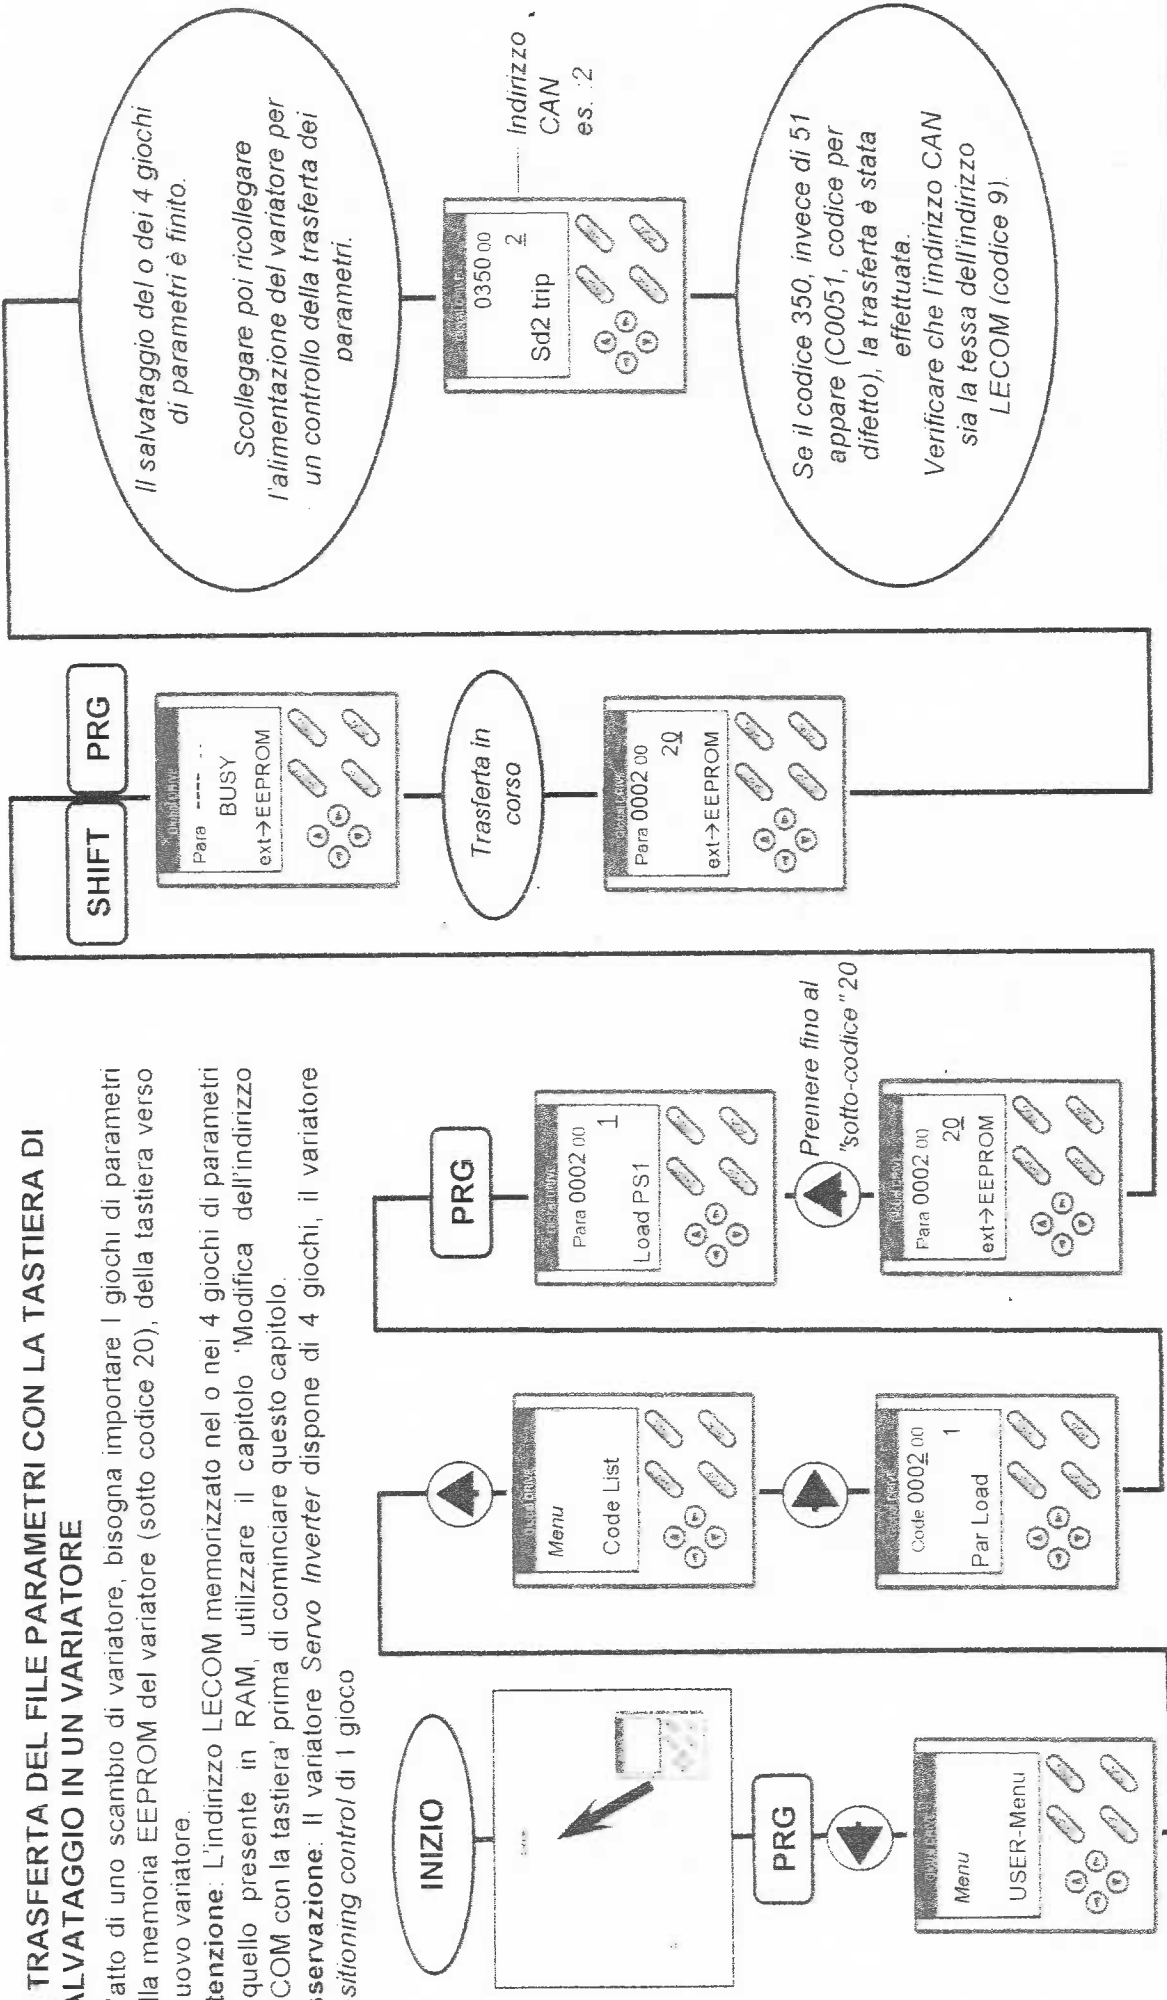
TRASFERTA DEL FILE PARAMETRI CON LA TASTIERA DI SALVATAGGIO IN UN VARIATORE

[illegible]atto di uno scambio di variatore, bisogna importare I giochi di parametri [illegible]lla memoria EEPROM del variatore (sotto codice 20), della tastiera verso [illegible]uovo variatore.

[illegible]tenzione: L'indirizzo LECOM memorizzato nel o nei 4 giochi di parametri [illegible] quello presente in RAM, utilizzare il capitolo 'Modifica dell'indirizzo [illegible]COM con la tastiera' prima di cominciare questo capitolo.

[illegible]sservazione: Il variatore Servo Inverter dispone di 4 giochi, il variatore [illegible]sitioning control di 1 gioco

INIZIO

PRG

Menu
USER-Menu

Menu
Code List

Code 0002 00
1
Par Load

PRG

Para 0002 00
1
Load PS1

Premere fino al "sotto-codice" 20

Para 0002 00
20
ext→EEPROM

SHIFT

PRG

Para ---- ..
BUSY
ext→EEPROM

Trasferta in corso

Para 0002 00
20
ext→EEPROM

Il salvataggio del o dei 4 giochi di parametri è finito.

Scollegare poi ricollegare l'alimentazione del variatore per un controllo della trasferta dei parametri.

0350 00
2
Sd2 trip

Indirizzo CAN es. :2

Se il codice 350, invece di 51 appare (C0051, codice per difetto), la trasferta è stata effettuata.
Verificare che l'indirizzo CAN sia la tessa dell'indirizzo LECOM (codice 9).